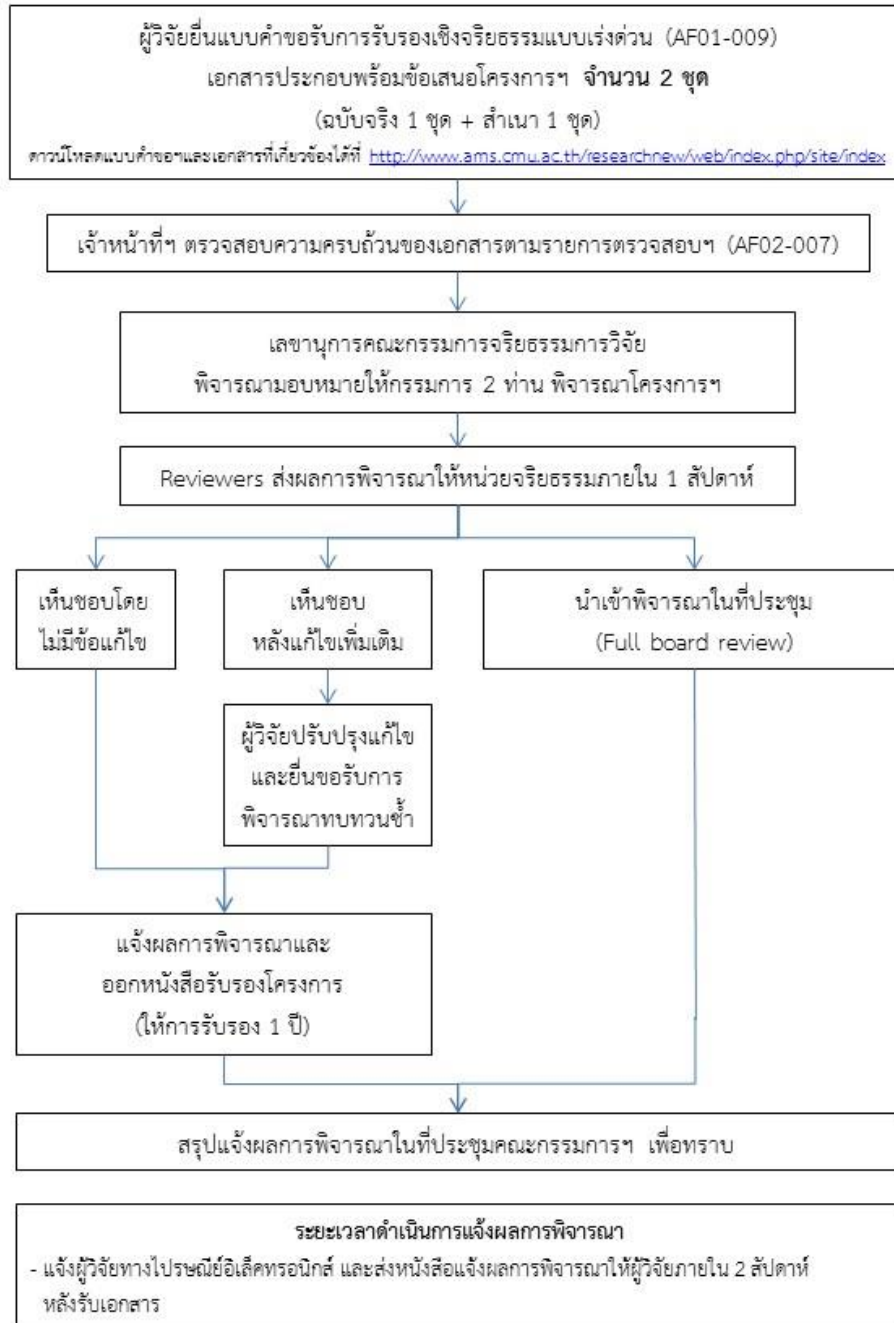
ผู้วิจัยยื่นแบบคำขอรับการรับรองเชิงจริยธรรมแบบเร่งด่วน (AF01-009)
เอกสารประกอบพร้อมข้อเสนอโครงการฯ **จำนวน 2 ชุด**
(ฉบับจริง 1 ชุด + สำเนา 1 ชุด)
ดาวน์โหลดแบบคำขอฯและเอกสารที่เกี่ยวข้องได้ที่ http://www.ams.cmu.ac.th/researchnew/web/index.php/site/index

เจ้าหน้าที่ฯ ตรวจสอบความครบถ้วนของเอกสารตามรายการตรวจสอบฯ (AF02-007)

เลขานุการคณะกรรมการจริยธรรมการวิจัย
พิจารณามอบหมายให้กรรมการ 2 ท่าน พิจารณาโครงการฯ

Reviewers ส่งผลการพิจารณาให้หน่วยจริยธรรมภายใน 1 สัปดาห์

เห็นชอบโดยไม่มีข้อแก้ไข

เห็นชอบ
หลังแก้ไขเพิ่มเติม

นำเข้าพิจารณาในที่ประชุม
(Full board review)

ผู้วิจัยปรับปรุงแก้ไข
และยื่นขอรับการ
พิจารณาทบทวนซ้ำ

แจ้งผลการพิจารณาและ
ออกหนังสือรับรองโครงการ
(ให้การรับรอง 1 ปี)

สรุปแจ้งผลการพิจารณาในที่ประชุมคณะกรรมการฯ เพื่อทราบ

ระยะเวลาดำเนินการแจ้งผลการพิจารณา
- แจ้งผู้วิจัยทางไปรษณีย์อิเล็คทรอนิกส์ และส่งหนังสือแจ้งผลการพิจารณาให้ผู้วิจัยภายใน 2 สัปดาห์ หลังรับเอกสาร